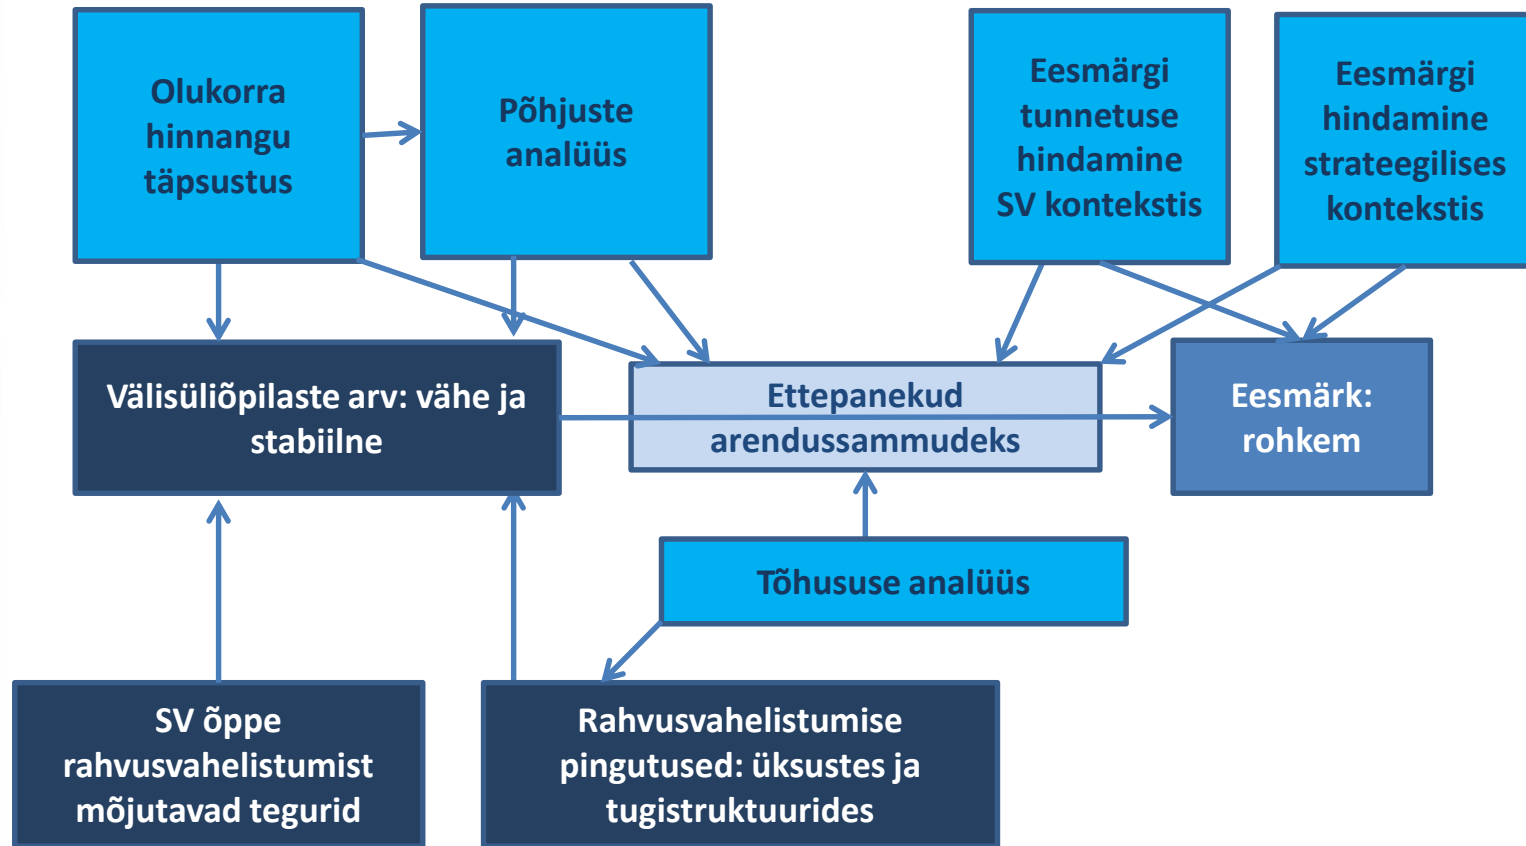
Olukorra hinnangu täpsustus

Põhjuste analüüs

Eesmärgi tunnetuse hindamine SV kontekstis

Eesmärgi hindamine strateegilises kontekstis

Välisüliõpilaste arv: vähe ja stabiilne

Ettepanekud arendussammudeks

Eesmärk: rohkem

Tõhususe analüüs

SV õppe rahvusvahelistumist mõjutavad tegurid

Rahvusvahelistumise pingutused: üksustes ja tugistruktuurides